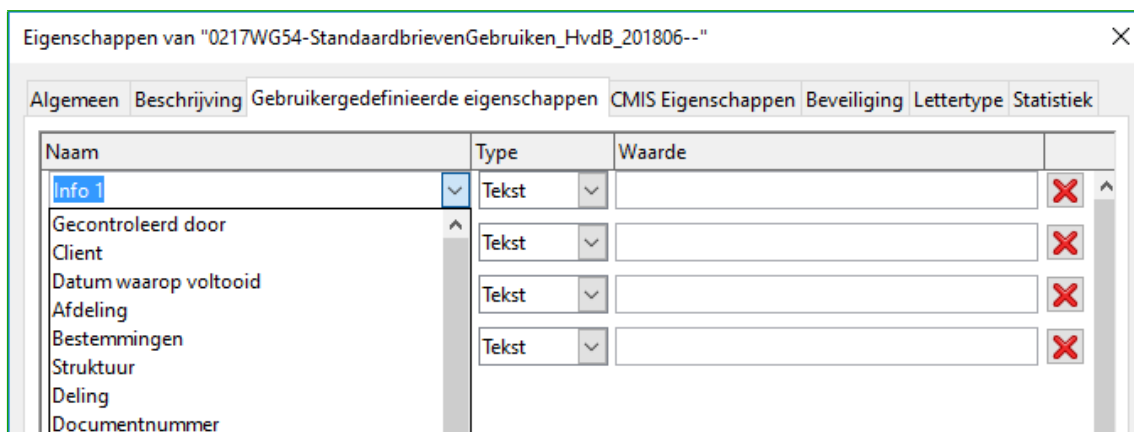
Eigenschappen van "0217WG54-StandaardbrievenGebruiken_HvdB_201806--"

Algemeen | Beschrijving | Gebruikergedefinieerde eigenschappen | CMIS Eigenschappen | Beveiliging | Lettertype | Statistiek

| Naam | Type | Waarde |
|---|---|---|
| Info 1 | Tekst | |
| | Tekst | |
| | Tekst | |
| | Tekst | |

Gecontroleerd door
Client
Datum waarop voltooid
Afdeling
Bestemmingen
Struktuur
Deling
Documentnummer